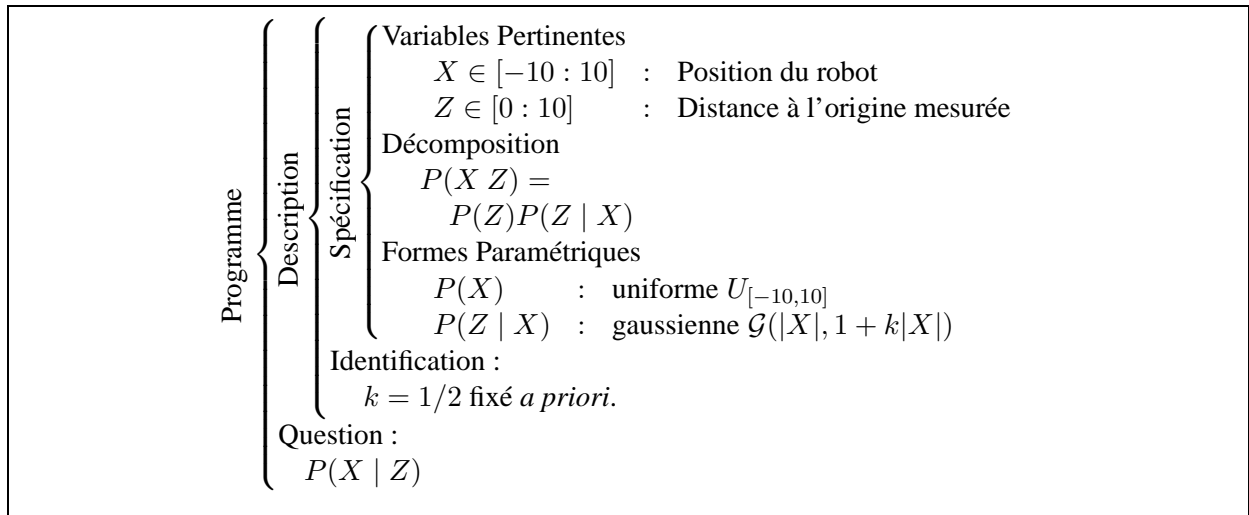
Programme

Description

Spécification

Variables Pertinentes
$X \in [-10:10]$ : Position du robot
$Z \in [0:10]$ : Distance à l'origine mesurée

Décomposition
$P(X\ Z) =$
$P(Z)P(Z \mid X)$

Formes Paramétriques
$P(X)$ : uniforme $U_{[-10,10]}$
$P(Z \mid X)$ : gaussienne $\mathcal{G}(|X|, 1 + k|X|)$

Identification :
$k = 1/2$ fixé *a priori*.

Question :
$P(X \mid Z)$